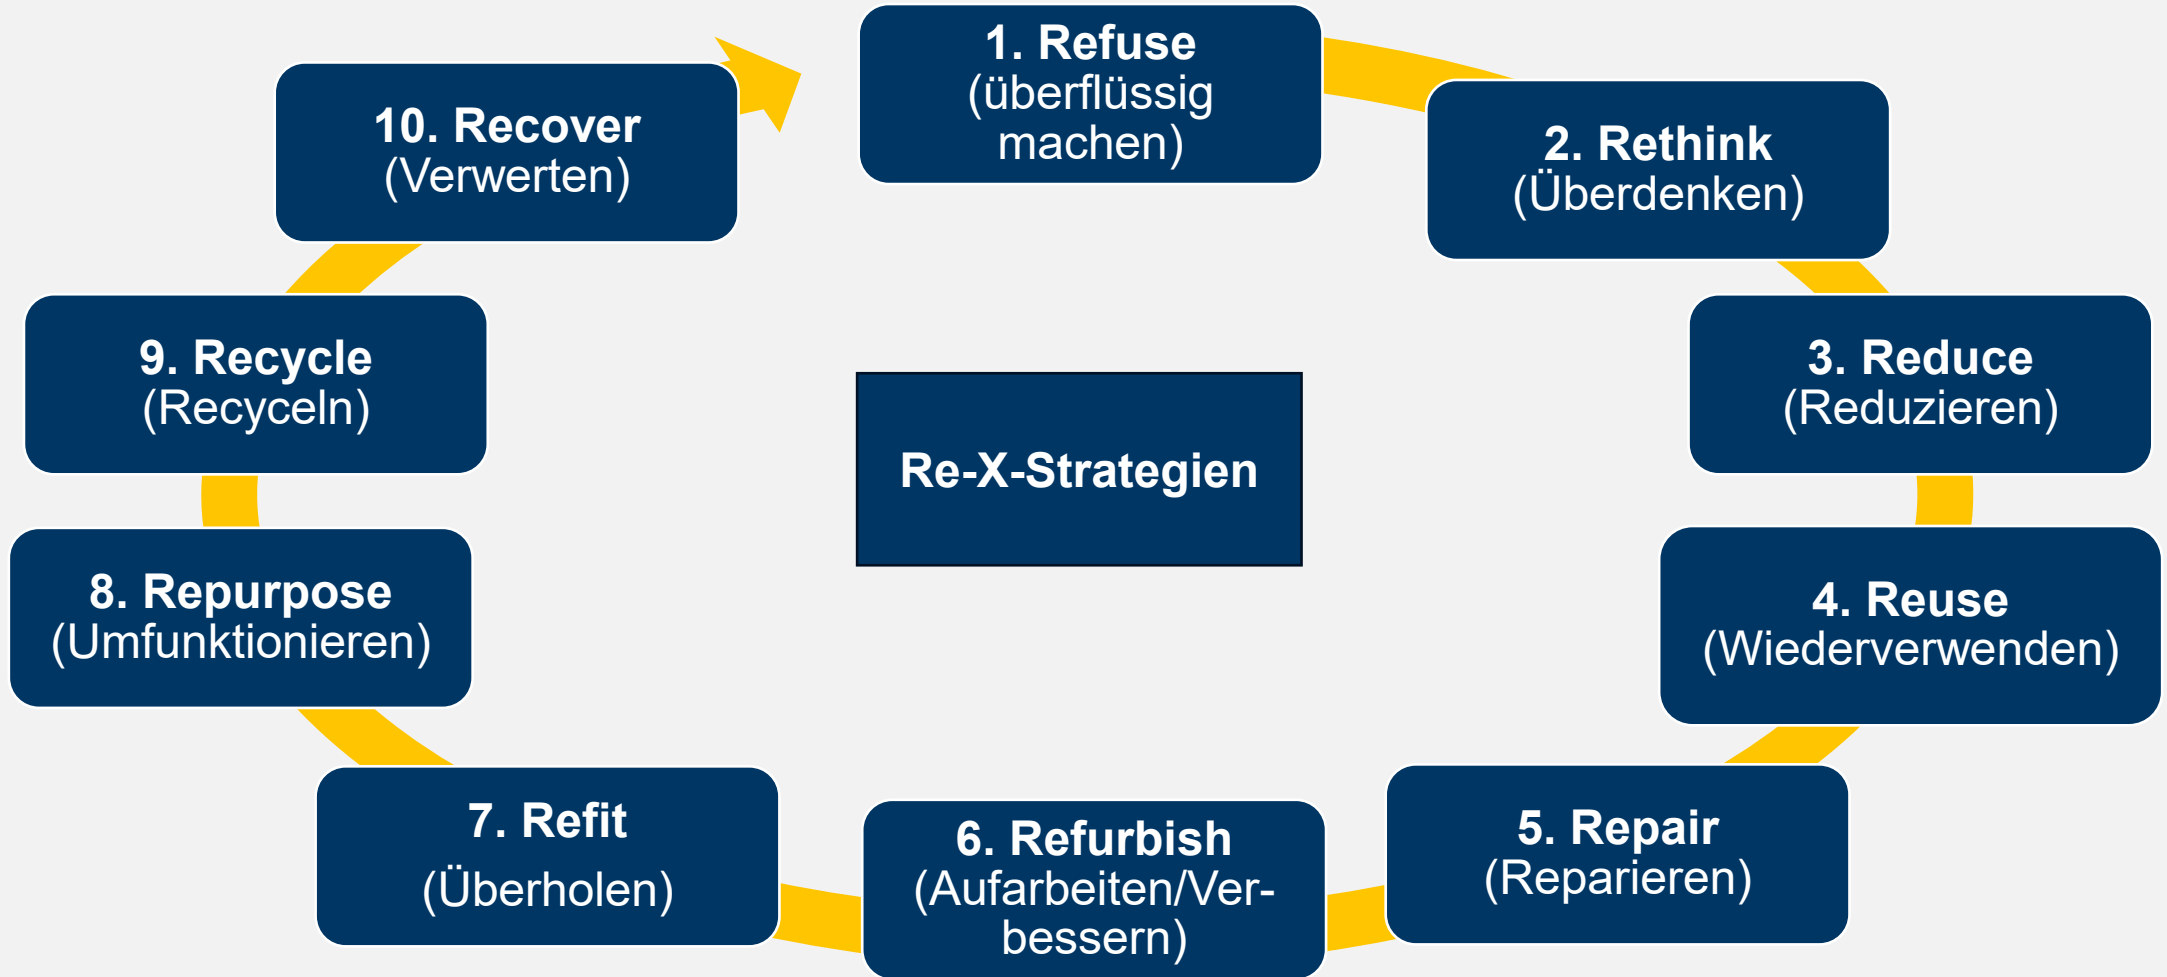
1. Refuse
(überflüssig machen)

2. Rethink
(Überdenken)

3. Reduce
(Reduzieren)

4. Reuse
(Wiederverwenden)

5. Repair
(Reparieren)

6. Refurbish
(Aufarbeiten/Verbessern)

7. Refit
(Überholen)

8. Repurpose
(Umfunktionieren)

9. Recycle
(Recyceln)

10. Recover
(Verwerten)

Re-X-Strategien